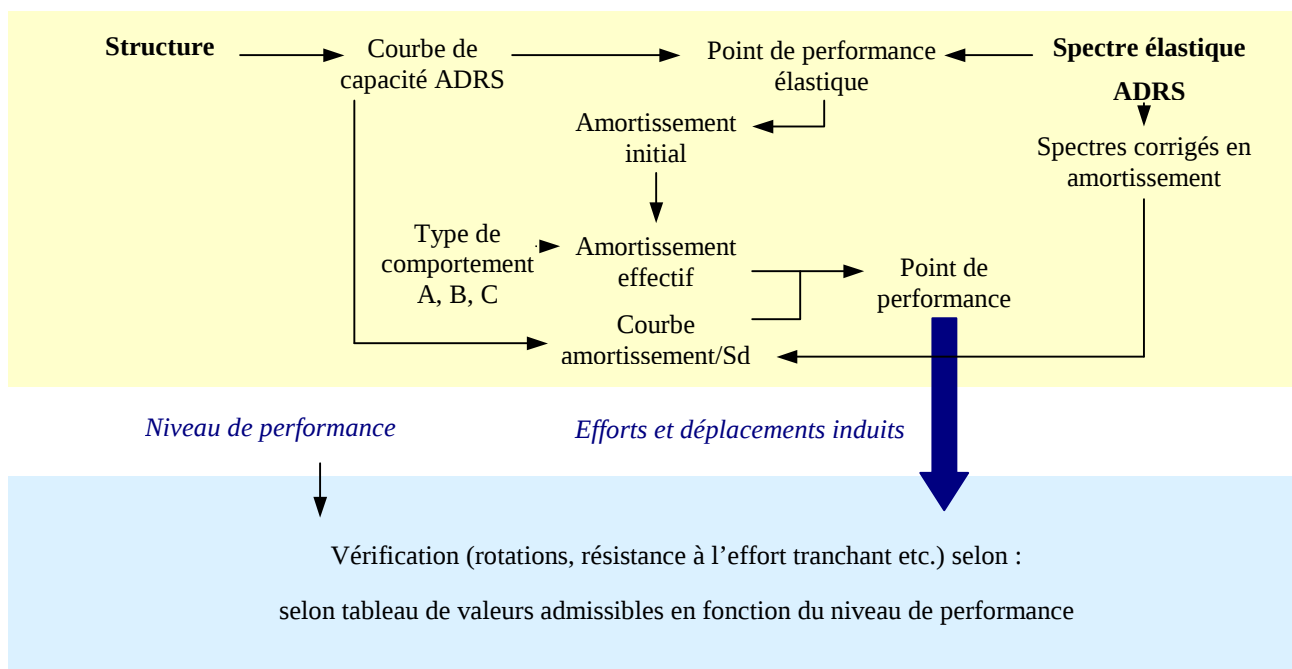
Structure

Courbe de capacité ADRS

Point de performance élastique

Spectre élastique ADRS

Amortissement initial

Spectres corrigés en amortissement

Type de comportement A, B, C

Amortissement effectif

Point de performance

Courbe amortissement/Sd

Niveau de performance

Efforts et déplacements induits

Vérification (rotations, résistance à l'effort tranchant etc.) selon :

selon tableau de valeurs admissibles en fonction du niveau de performance